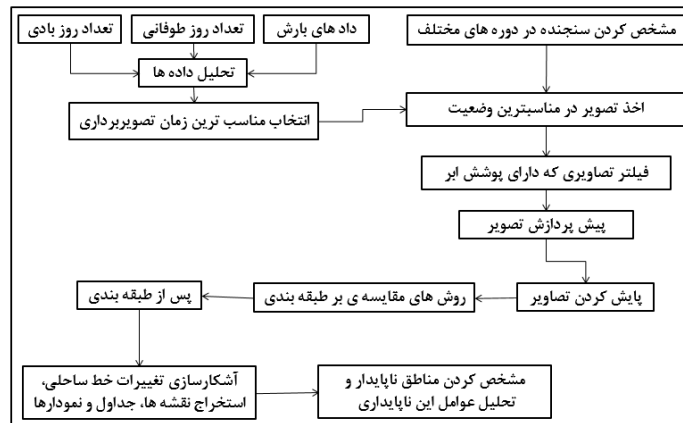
مشخص کردن سنجنده در دوره های مختلف

داد های بارش

تعداد روز طوفانی

تعداد روز بادی

تحلیل داده ها

انتخاب مناسب ترین زمان تصویربرداری

اخذ تصویر در مناسبترین وضعیت

فیلتر تصاویری که دارای پوشش ابر

پیش پردازش تصویر

پایش کردن تصاویر

روش های مقایسه ی بر طبقه بندی

پس از طبقه بندی

آشکارسازی تغییرات خط ساحلی، استخراج نقشه ها، جداول و نمودارها

مشخص کردن مناطق ناپایدار و تحلیل عوامل این ناپایداری